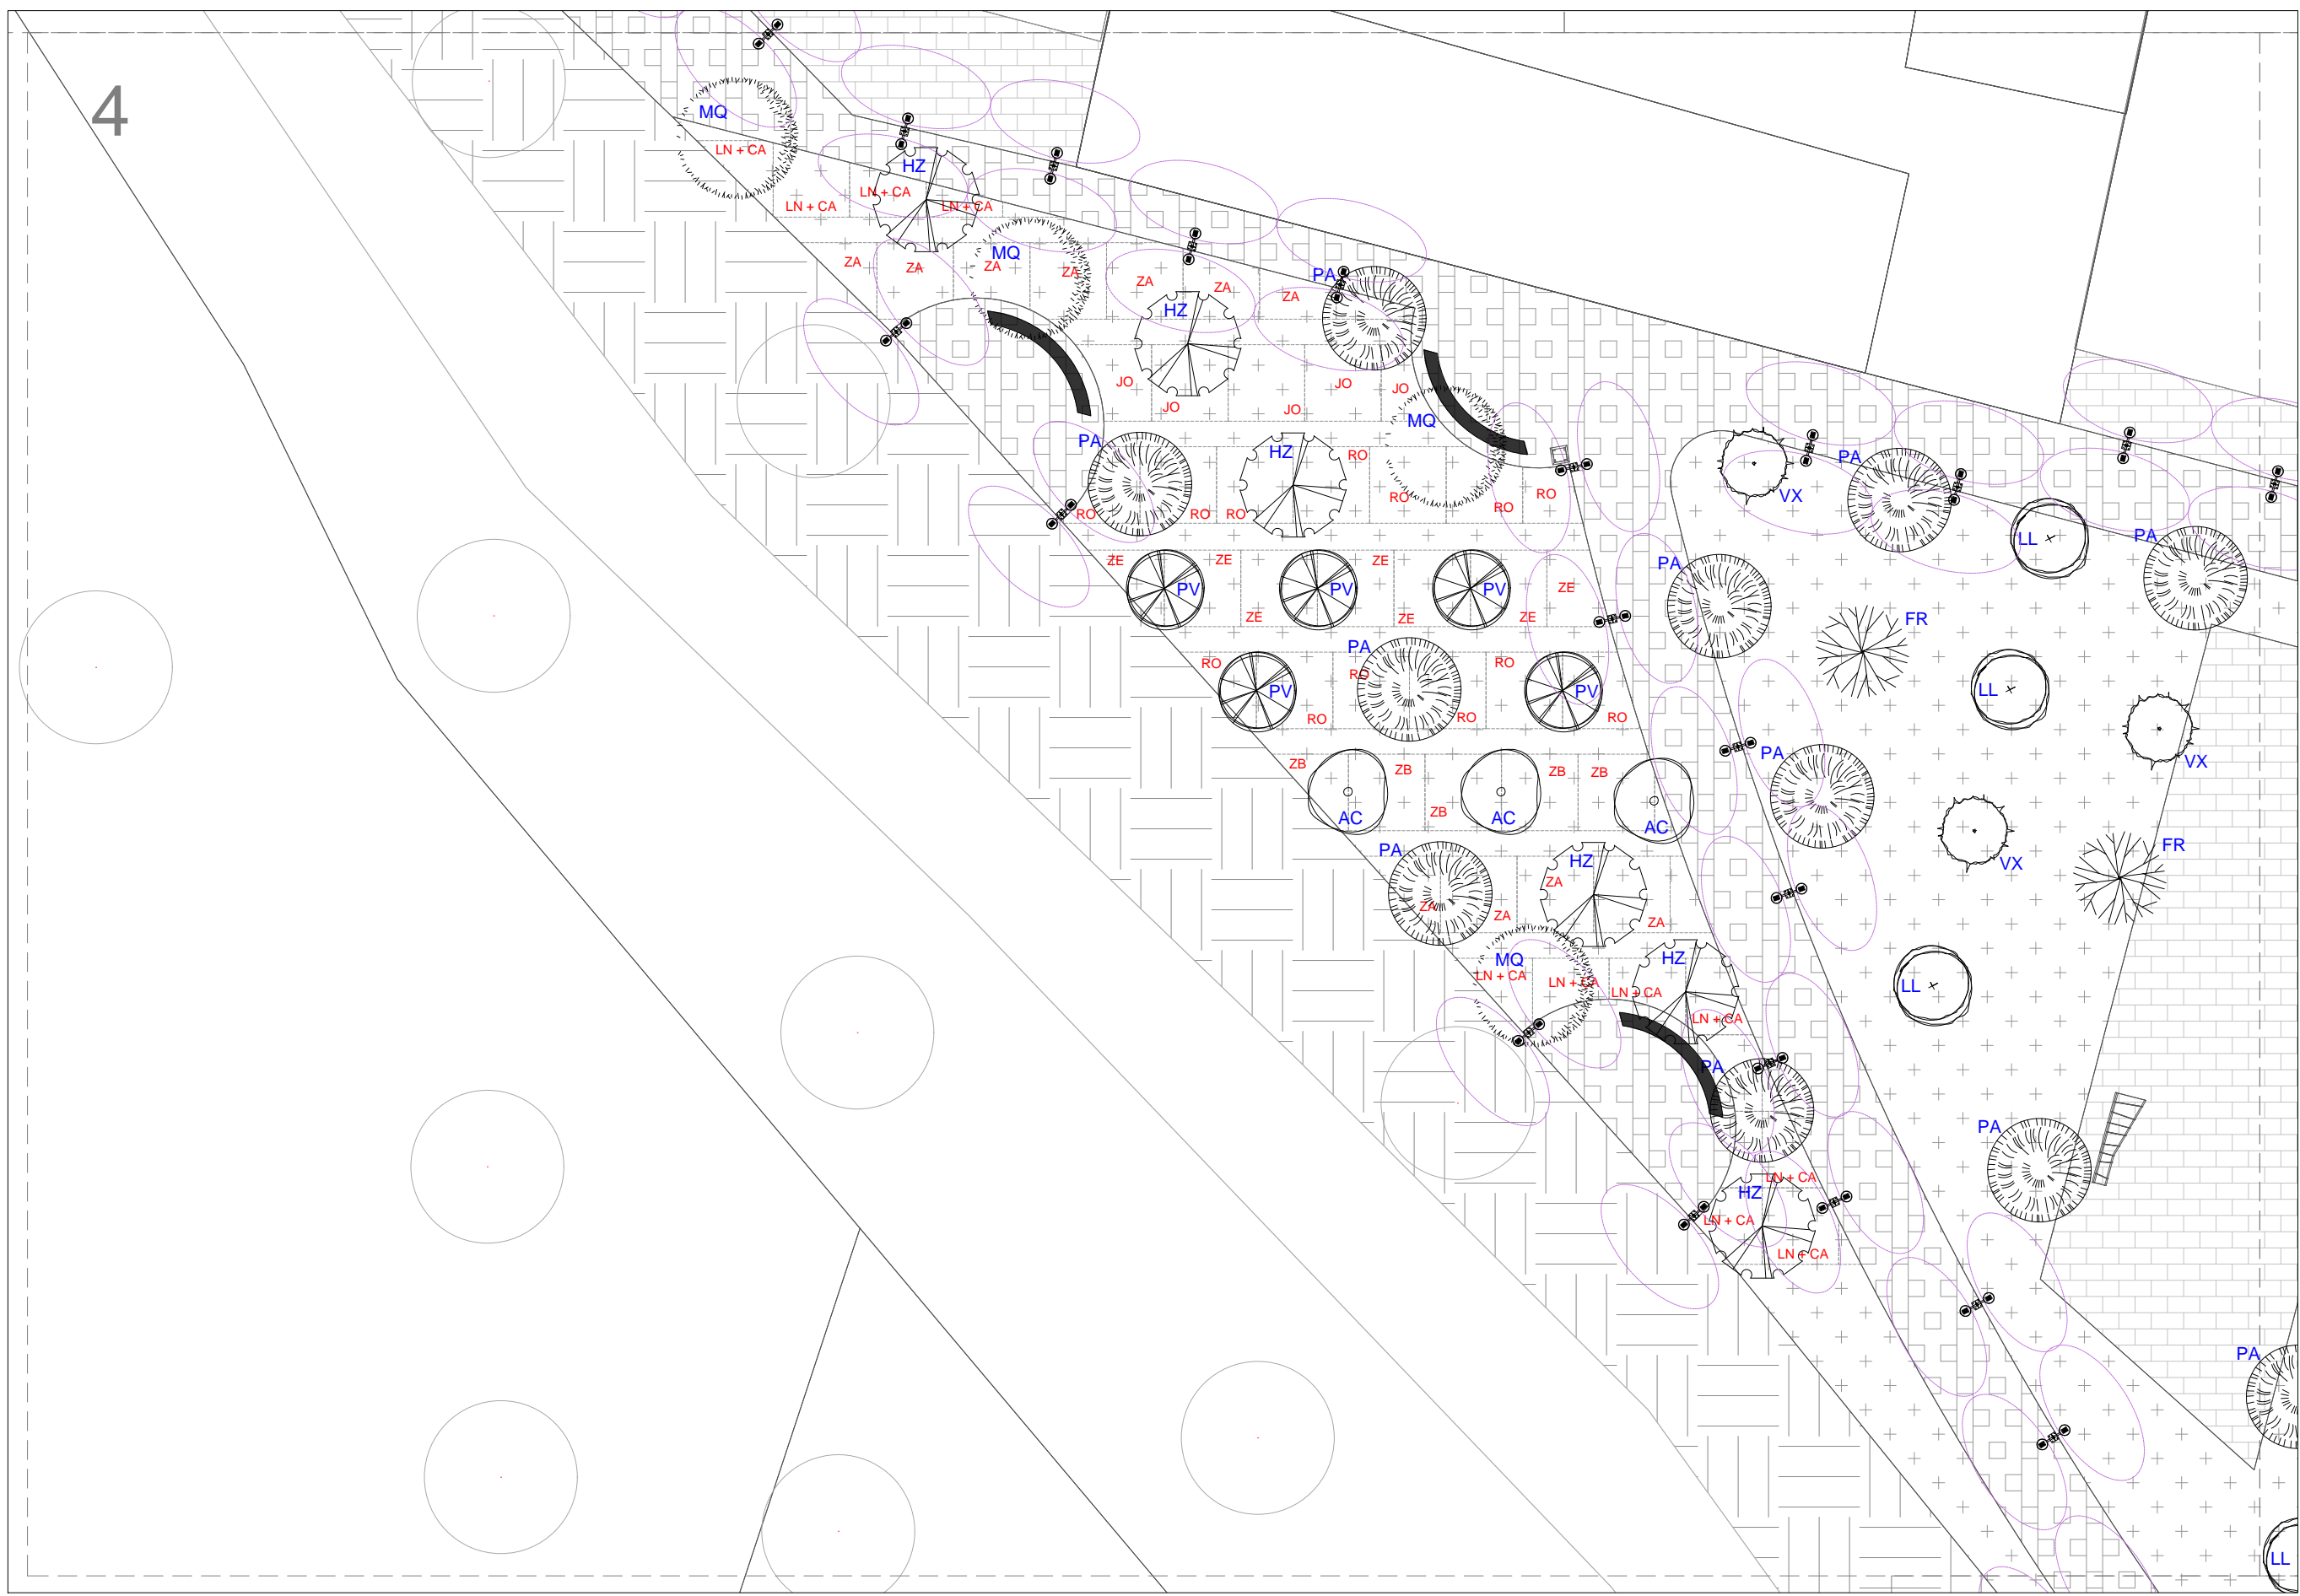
4

MQ
LN + CA
HZ
LN + CA
LN + CA
LN + CA
ZA
ZA
ZA
MQ
ZA
ZA
ZA
PA
ZA
HZ
JO
JO
JO
JO
JO
MQ
PA
HZ
RO
RO
RO
RO
RO
RO
RO
PA
VX
ZE
ZE
PV
PV
ZE
PV
ZE
ZE
ZE
ZE
PA
LL
PA
FR
PA
RO
RO
PV
RO
RO
PV
RO
RO
LL
VX
PA
ZB
ZB
ZB
ZB
ZB
AC
AC
AC
VX
FR
PA
HZ
ZA
ZA
ZA
ZA
MQ
LN + CA
LN + CA
HZ
LN + CA
LN + CA
LL
PA
PA
LN + CA
HZ
LN + CA
LN + CA
PA
LL